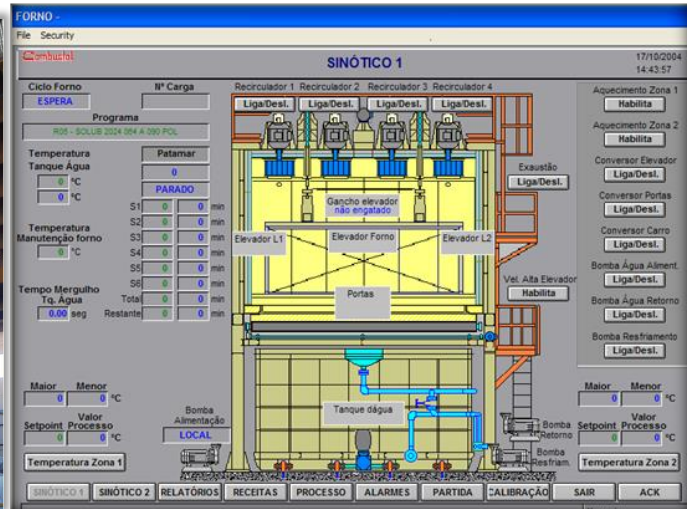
FORNO -
File Security
Combustol
SINÓTICO 1
17/10/2004
14:43:57

Ciclo Forno
ESPERA
Nº Carga
Programa
R05 - SOLUB 2024 064 A 090 POL
Temperatura Tanque Água
0 °C
0 °C
Patamar
0
PARADO
S1 0 0 min
S2 0 0 min
S3 0 0 min
S4 0 0 min
S5 0 0 min
S6 0 0 min
Total 0 0 min
Restante 0 0 min
Temperatura Manutenção forno
0 °C
Tempo Mergulho Tq. Água
0.00 seg

Recirculador 1 Recirculador 2 Recirculador 3 Recirculador 4
Liga/Desl. Liga/Desl. Liga/Desl. Liga/Desl.
Gancho elevador
não engatado
Elevador L1
Elevador Forno
Elevador L2
Portas
Exaustão
Liga/Desl.
Vel. Alta Elevador
Habilita
Tanque dágua
Bomba Alimentação
LOCAL
Bomba Retorno
Bomba Resfriam.

Aquecimento Zona 1
Habilita
Aquecimento Zona 2
Habilita
Conversor Elevador
Liga/Desl.
Conversor Portas
Liga/Desl.
Conversor Carro
Liga/Desl.
Bomba Água Aliment.
Liga/Desl.
Bomba Água Retorno
Liga/Desl.
Bomba Resfriamento
Liga/Desl.

Maior Menor
0 0 °C
Setpoint Valor Processo
0 0 °C
Temperatura Zona 1

Maior Menor
0 0 °C
Setpoint Valor Processo
0 0 °C
Temperatura Zona 2

SINÓTICO 1 SINÓTICO 2 RELATÓRIOS RECEITAS PROCESSO ALARMES PARTIDA CALIBRAÇÃO SAIR ACK